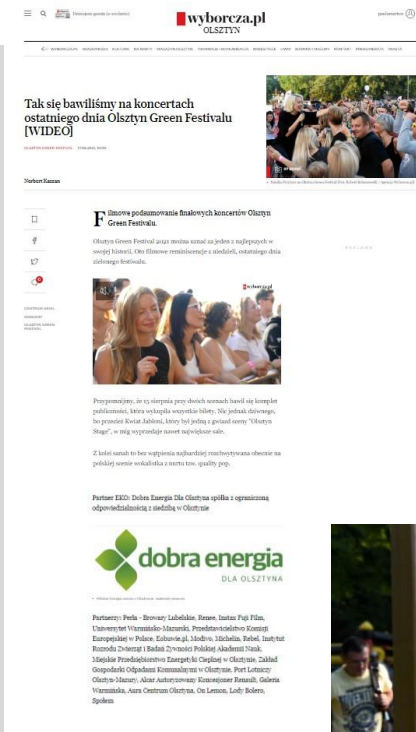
wyborcza.pl
OLSZTYN

Tak się bawiliśmy na koncertach ostatniego dnia Olsztyn Green Festivalu [WIDEO]

OLSZTYN GREEN FESTIVAL

Norbert Kaczan

Filmowe podsumowanie finałowych koncertów Olsztyn Green Festivalu.

Olsztyn Green Festival 2021 można uznać za jeden z najlepszych w swojej historii. Oto filmowe reminiscencje z niedzieli, ostatniego dnia zielonego festiwalu.

wyborcza.pl

Przypomnijmy, że 15 sierpnia przy dwóch scenach bawił się komplet publiczności, która wykupiła wszystkie bilety. Nic jednak dziwnego, bo przecież Kwiat Jabłoni, który był jedną z gwiazd sceny "Olsztyn Stage", w mig wyprzedaje nawet największe sale.

Z kolei sanah to bez wątpienia najbardziej rozchwytywana obecnie na polskiej scenie wokalistka z nurtu tzw. quality pop.

Partner EKO: Dobra Energia Dla Olsztyna spółka z ograniczoną odpowiedzialnością z siedzibą w Olsztynie

dobra energia
DLA OLSZTYNA

Partnerzy: Perła - Browary Lubelskie, Renee, Instax Fuji Film, Uniwersytet Warmińsko-Mazurski, Przedstawicielstwo Komisji Europejskiej w Polsce, Eobuwie.pl, Modivo, Michelin, Rebel, Instytut Rozrodu Zwierząt i Badań Żywności Polskiej Akademii Nauk, Miejskie Przedsiębiorstwo Energetyki Cieplnej w Olsztynie, Zakład Gospodarki Odpadami Komunalnymi w Olsztynie, Port Lotniczy Olsztyn-Mazury, Alcar Autoryzowany Koncesjoner Renault, Galeria Warmińska, Aura Centrum Olsztyna, On Lemon, Lody Bolero, Społem